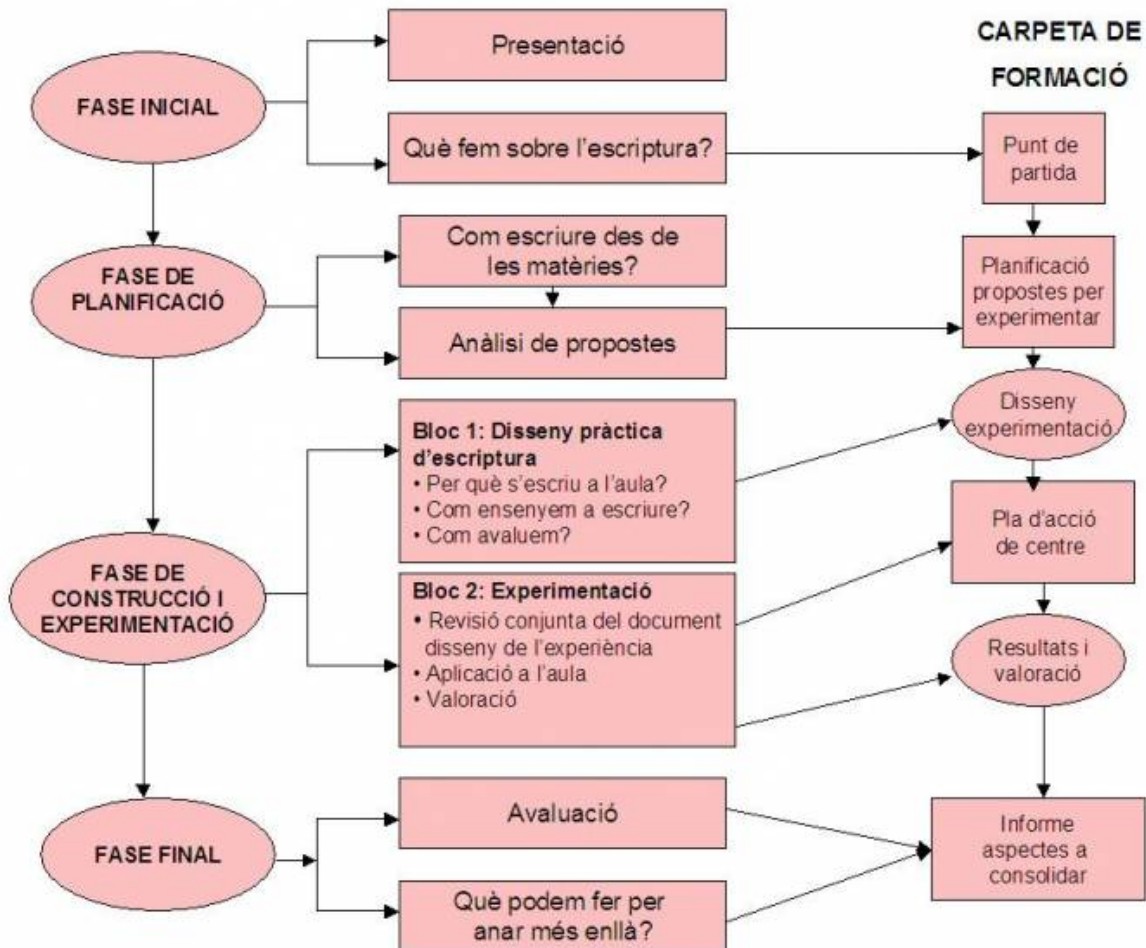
FASE INICIAL

Presentació

Què fem sobre l'escriptura?

CARPETA DE FORMACIÓ

Punt de partida

FASE DE PLANIFICACIÓ

Com escriure des de les matèries?

Anàlisi de propostes

Planificació propostes per experimentar

FASE DE CONSTRUCCIÓ I EXPERIMENTACIÓ

Bloc 1: Disseny pràctica d'escriptura
• Per què s'escriu a l'aula?
• Com ensenyem a escriure?
• Com avaluem?

Disseny experimentació

Pla d'acció de centre

Bloc 2: Experimentació
• Revisió conjunta del document disseny de l'experiència
• Aplicació a l'aula
• Valoració

Resultats i valoració

FASE FINAL

Avaluació

Què podem fer per anar més enllà?

Informe aspectes a consolidar